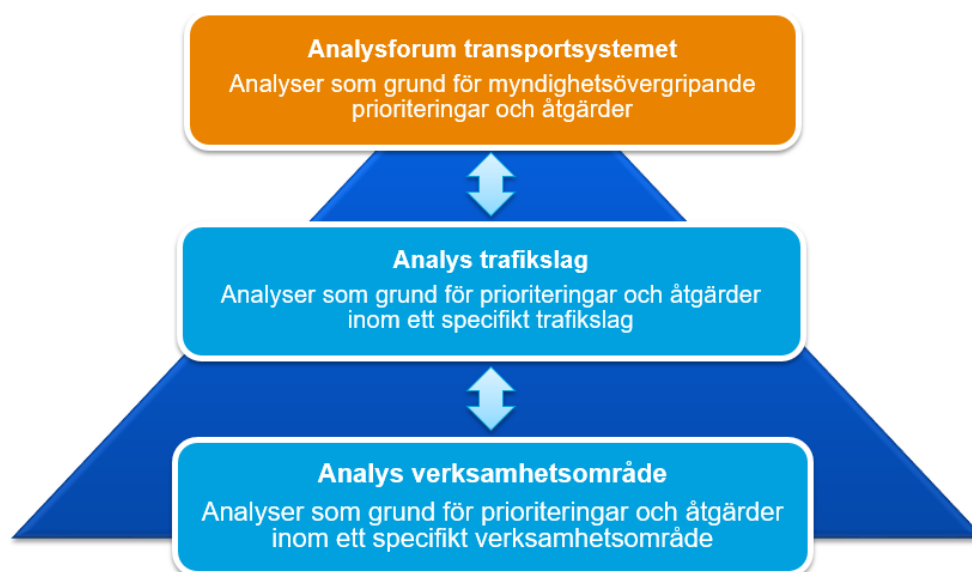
Analysforum transportsystemet

Analyser som grund för myndighetsövergripande prioriteringar och åtgärder

Analys trafikslag

Analyser som grund för prioriteringar och åtgärder inom ett specifikt trafikslag

Analys verksamhetsområde

Analyser som grund för prioriteringar och åtgärder inom ett specifikt verksamhetsområde